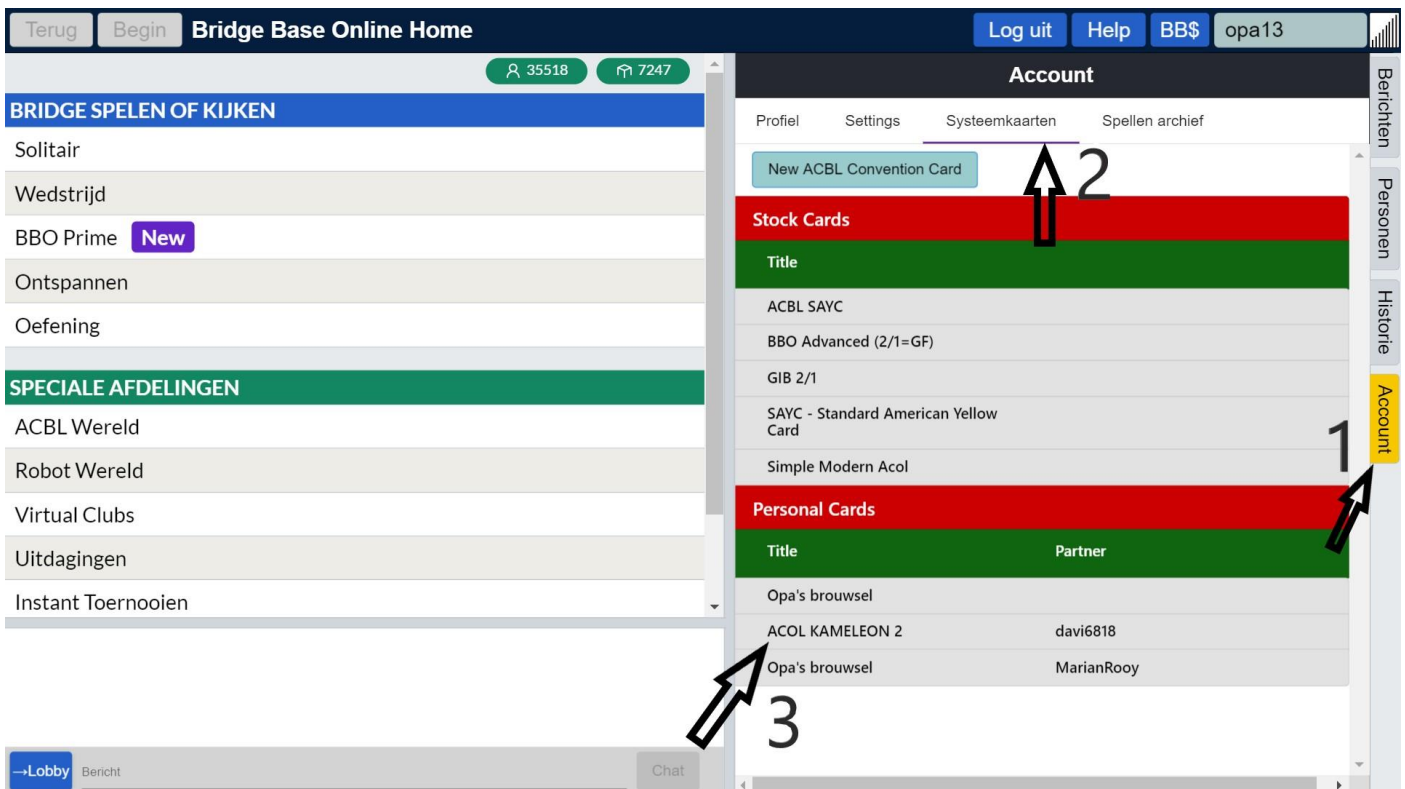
Terug Begin **Bridge Base Online Home**

Log uit Help BB$ opa13

35518 7247

BRIDGE SPELEN OF KIJKEN

Solitair

Wedstrijd

BBO Prime New

Ontspannen

Oefening

SPECIALE AFDELINGEN

ACBL Wereld

Robot Wereld

Virtual Clubs

Uitdagingen

Instant Toernooien

→Lobby Bericht Chat

Account

Profiel Settings Systeemkaarten Spellen archief

New ACBL Convention Card

2

Stock Cards

| Title |
|---|
| ACBL SAYC |
| BBO Advanced (2/1=GF) |
| GIB 2/1 |
| SAYC - Standard American Yellow Card |
| Simple Modern Acol |

Personal Cards

| Title | Partner |
|---|---|
| Opa's brouwsel | |
| ACOL KAMELEON 2 | davi6818 |
| Opa's brouwsel | MarianRooy |

1

3

Berichten Personen Historie Account